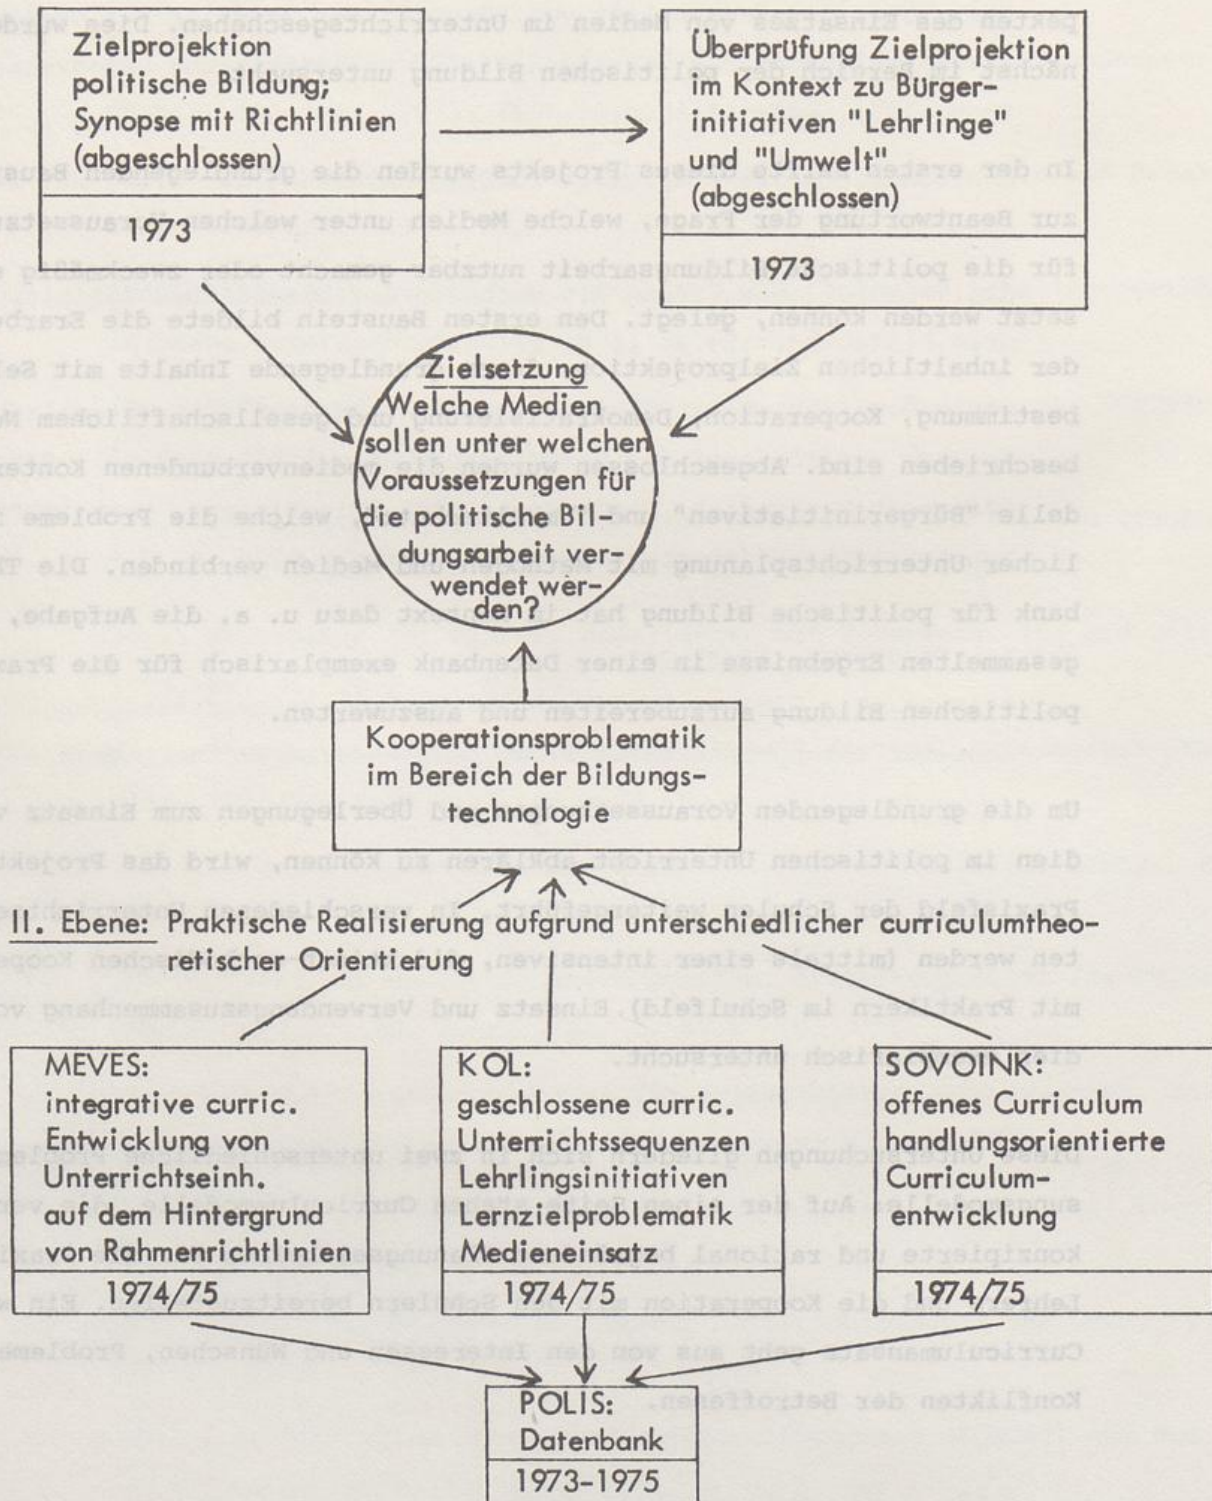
Zielprojektion politische Bildung; Synopse mit Richtlinien (abgeschlossen)

1973

Überprüfung Zielprojektion im Kontext zu Bürgerinitiativen "Lehrlinge" und "Umwelt" (abgeschlossen)

1973

Zielsetzung
Welche Medien sollen unter welchen Voraussetzungen für die politische Bildungsarbeit verwendet werden?

Kooperationsproblematik im Bereich der Bildungstechnologie

II. Ebene: Praktische Realisierung aufgrund unterschiedlicher curriculumtheoretischer Orientierung

MEVES:
integrative curric. Entwicklung von Unterrichtseinh. auf dem Hintergrund von Rahmenrichtlinien

1974/75

KOL:
geschlossene curric. Unterrichtssequenzen Lehrlingsinitiativen Lernzielproblematik Medieneinsatz

1974/75

SOVOINK:
offenes Curriculum handlungsorientierte Curriculumentwicklung

1974/75

POLIS:
Datenbank

1973-1975